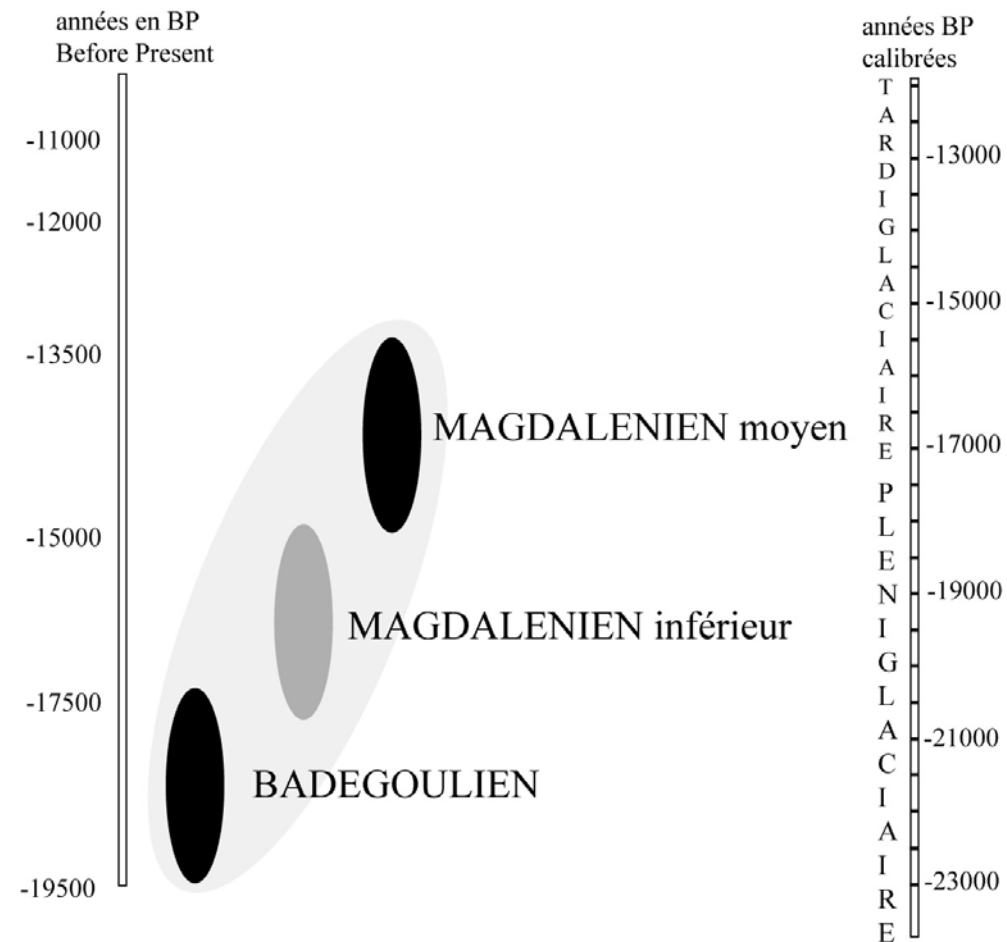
années en BP
Before Present

-11000

-12000

-13500

-15000

-17500

-19500

MAGDALENIEN moyen

MAGDALENIEN inférieur

BADEGOULIEN

années BP
calibrées

TARDIGLACIAIRE

PLENIGLACIAIRE

-13000

-15000

-17000

-19000

-21000

-23000